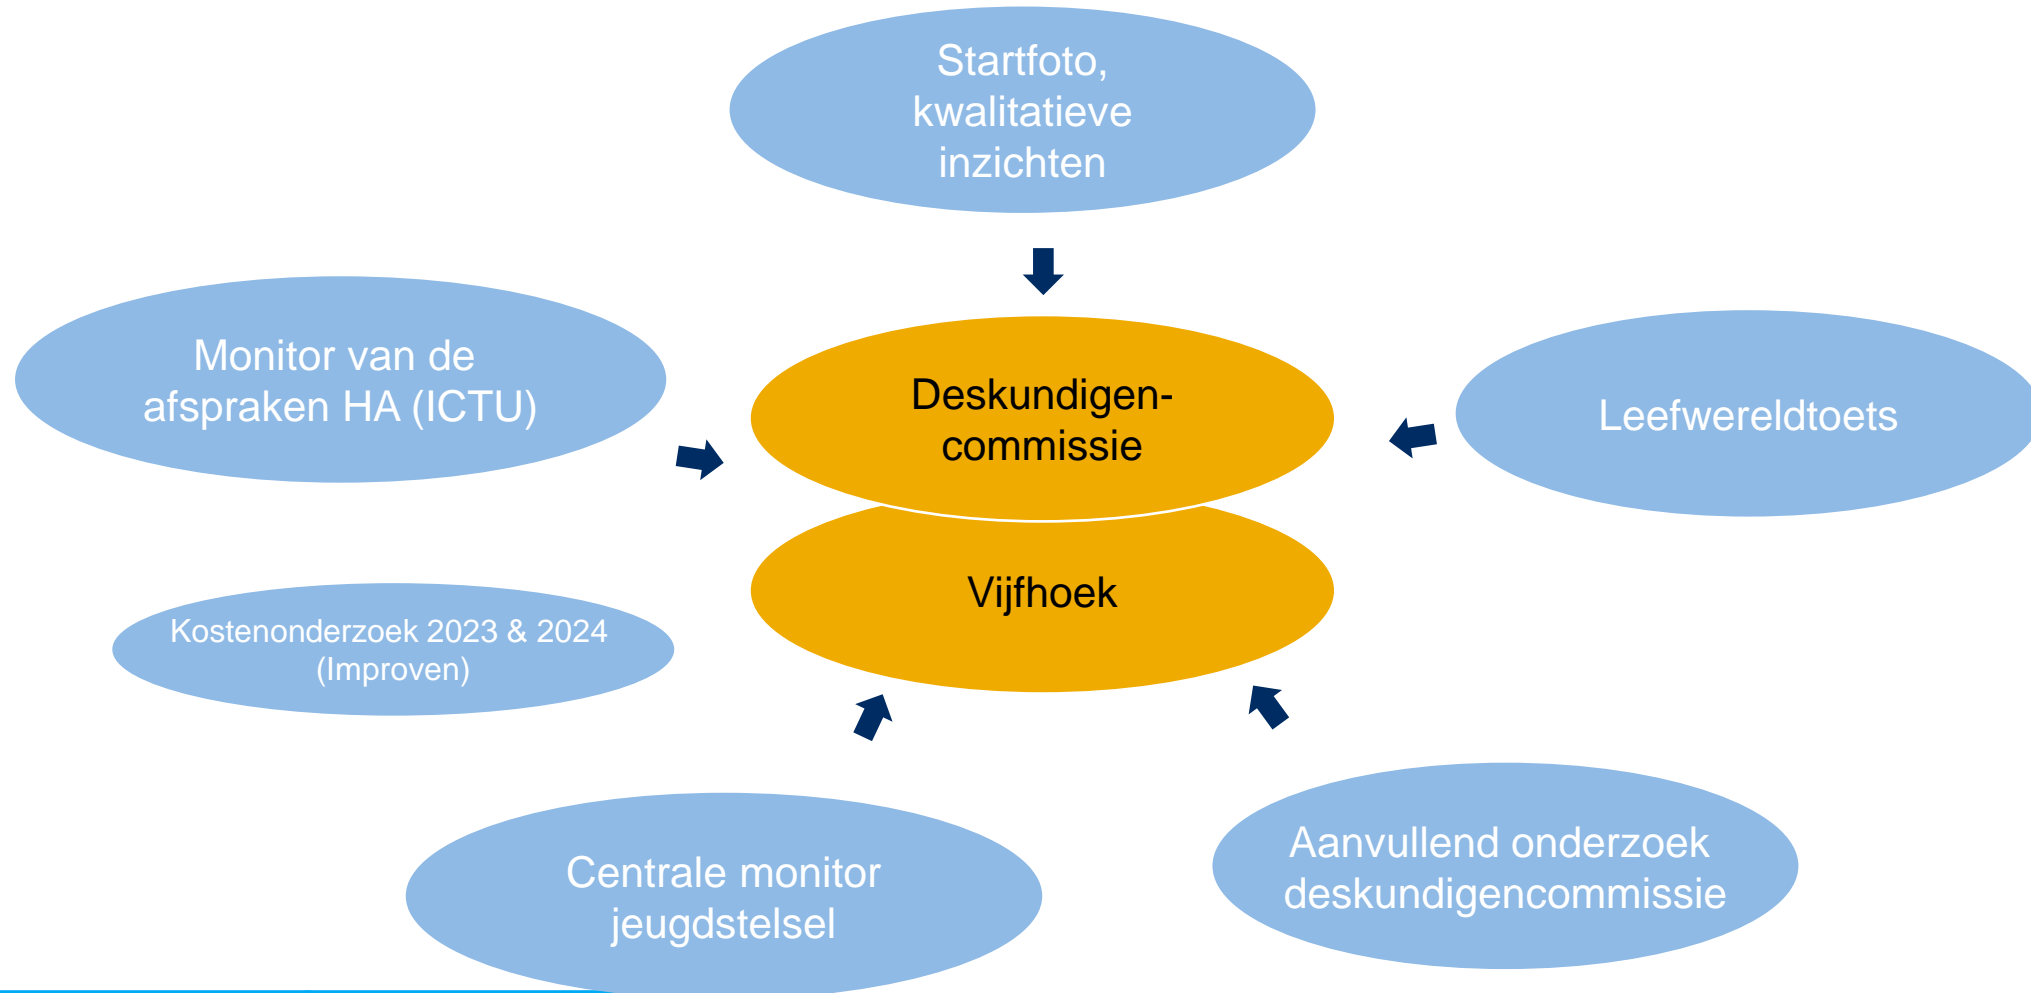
Startfoto, kwalitatieve inzichten

Monitor van de afspraken HA (ICTU)

Deskundigencommissie

Leefwereldtoets

Vijfhoek

Kostenonderzoek 2023 & 2024 (Improven)

Centrale monitor jeugdstelsel

Aanvullend onderzoek deskundigencommissie